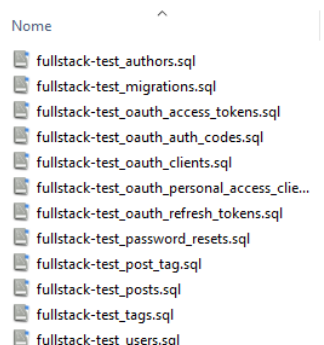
Nome

fullstack-test_authors.sql
fullstack-test_migrations.sql
fullstack-test_oauth_access_tokens.sql
fullstack-test_oauth_auth_codes.sql
fullstack-test_oauth_clients.sql
fullstack-test_oauth_personal_access_clie...
fullstack-test_oauth_refresh_tokens.sql
fullstack-test_password_resets.sql
fullstack-test_post_tag.sql
fullstack-test_posts.sql
fullstack-test_tags.sql
fullstack-test_users.sql